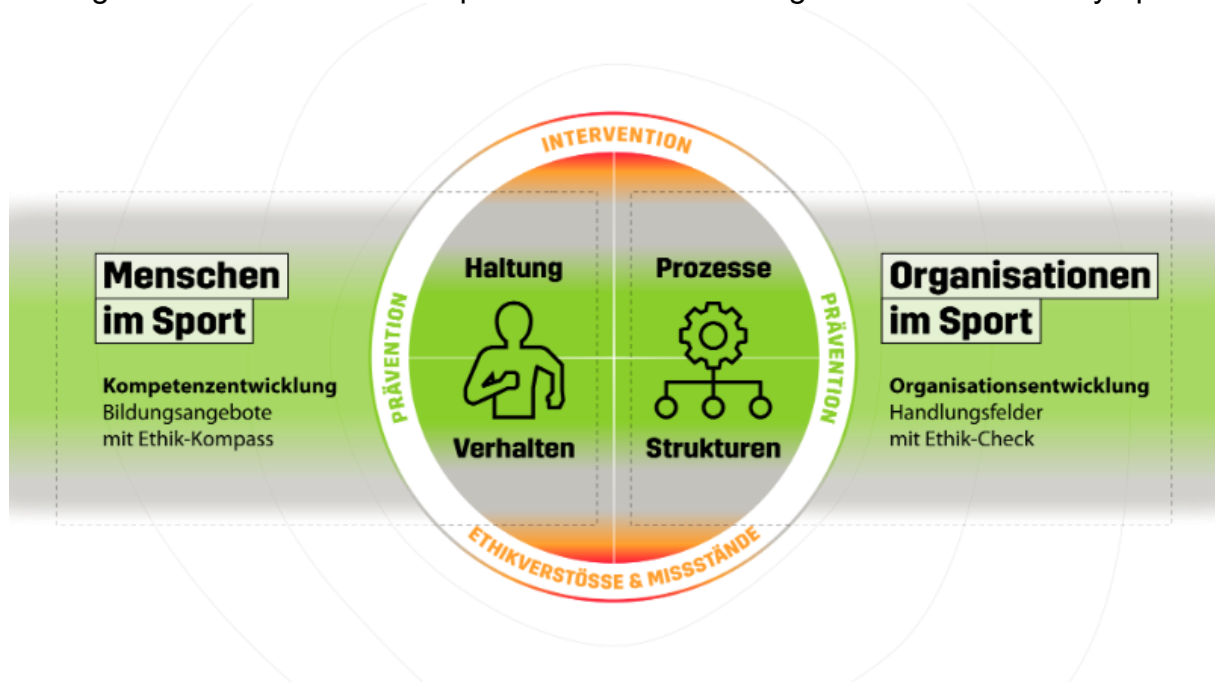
INTERVENTION

Menschen im Sport

Kompetenzentwicklung
Bildungsangebote mit Ethik-Kompass

PRÄVENTION

Haltung

Verhalten

Prozesse

Strukturen

PRÄVENTION

Organisationen im Sport

Organisationsentwicklung
Handlungsfelder mit Ethik-Check

ETHIKVERSTÖSSE & MISSSTÄNDE